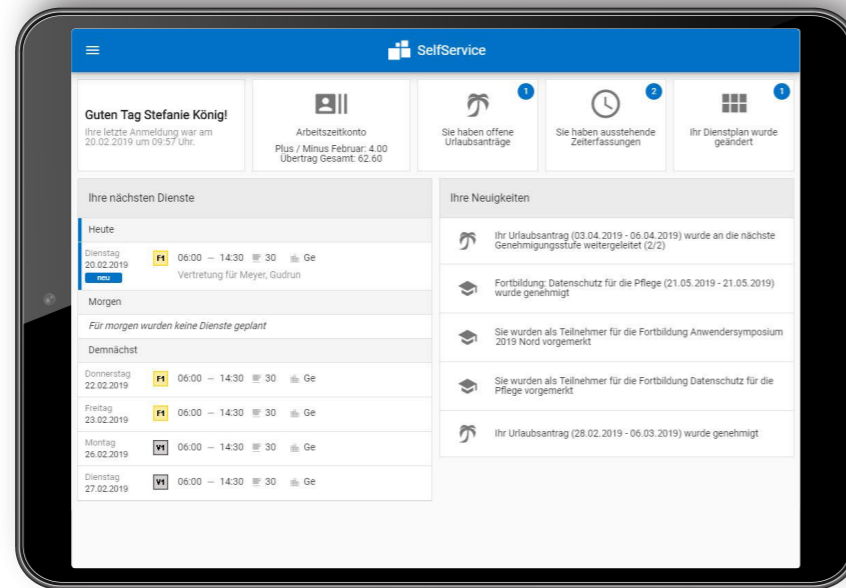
SelfService

Guten Tag Stefanie König!
Ihre letzte Anmeldung war am 20.02.2019 um 09:57 Uhr.

Arbeitszeitkonto
Plus / Minus Februar: 4.00
Übertrag Gesamt: 62.60

1
Sie haben offene Urlaubsanträge

2
Sie haben ausstehende Zeiterfassungen

1
Ihr Dienstplan wurde geändert

Ihre nächsten Dienste

Heute

Dienstag
20.02.2019
neu
F1 06:00 – 14:30 30 Ge
Vertretung für Meyer, Gudrun

Morgen

Für morgen wurden keine Dienste geplant

Demnächst

Donnerstag
22.02.2019
F1 06:00 – 14:30 30 Ge

Freitag
23.02.2019
F1 06:00 – 14:30 30 Ge

Montag
26.02.2019
V1 06:00 – 14:30 30 Ge

Dienstag
27.02.2019
V1 06:00 – 14:30 30 Ge

Ihre Neuigkeiten

Ihr Urlaubsantrag (03.04.2019 - 06.04.2019) wurde an die nächste Genehmigungsstufe weitergeleitet (2/2)

Fortbildung: Datenschutz für die Pflege (21.05.2019 - 21.05.2019) wurde genehmigt

Sie wurden als Teilnehmer für die Fortbildung Anwendersymposium 2019 Nord vorgemerkt

Sie wurden als Teilnehmer für die Fortbildung Datenschutz für die Pflege vorgemerkt

Ihr Urlaubsantrag (28.02.2019 - 06.03.2019) wurde genehmigt